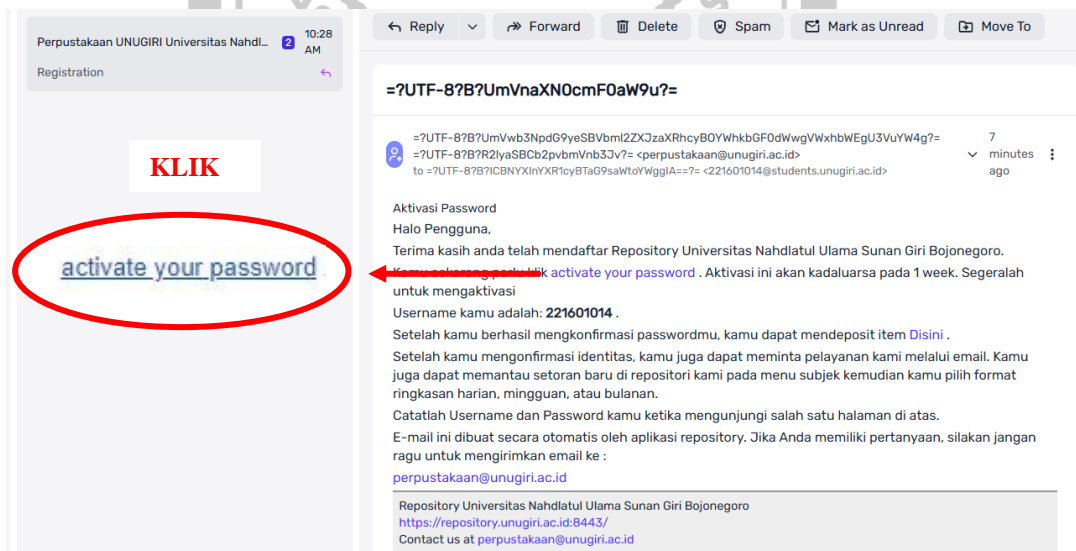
Perpustakaan UNUGIRI Universitas Nahdl... 2 10:28 AM
Registration

KLIK

activate your password

Reply Forward Delete Spam Mark as Unread Move To

=?UTF-8?B?UmVnaXN0cmF0aW9u?=

=?UTF-8?B?UmVwb3NpdG9yeSBVbml2ZXJzaXRhcyBOYWhkbGF0dWwgVWxhbWEgU3VuYW4g?= =?UTF-8?B?R2lyaSBCb2pvbmVnb3Jv?= <perpustakaan@unugiri.ac.id>
to =?UTF-8?B?ICBNYXlnYXR1cyBTaG9saWtoYWggIA==?= <221601014@students.unugiri.ac.id>
7 minutes ago

Aktivasi Password
Halo Pengguna,
Terima kasih anda telah mendaftar Repository Universitas Nahdlatul Ulama Sunan Giri Bojonegoro.
Kamu sekarang perlu klik activate your password . Aktivasi ini akan kadaluarsa pada 1 week. Segeralah untuk mengaktivasi
Username kamu adalah: 221601014 .
Setelah kamu berhasil mengkonfirmasi passwordmu, kamu dapat mendeposit item Disini .
Setelah kamu mengonfirmasi identitas, kamu juga dapat meminta pelayanan kami melalui email. Kamu juga dapat memantau setoran baru di repositori kami pada menu subjek kemudian kamu pilih format ringkasan harian, mingguan, atau bulanan.
Catatlah Username dan Password kamu ketika mengunjungi salah satu halaman di atas.
E-mail ini dibuat secara otomatis oleh aplikasi repository. Jika Anda memiliki pertanyaan, silakan jangan ragu untuk mengirimkan email ke :
perpustakaan@unugiri.ac.id

Repository Universitas Nahdlatul Ulama Sunan Giri Bojonegoro
https://repository.unugiri.ac.id:8443/
Contact us at perpustakaan@unugiri.ac.id